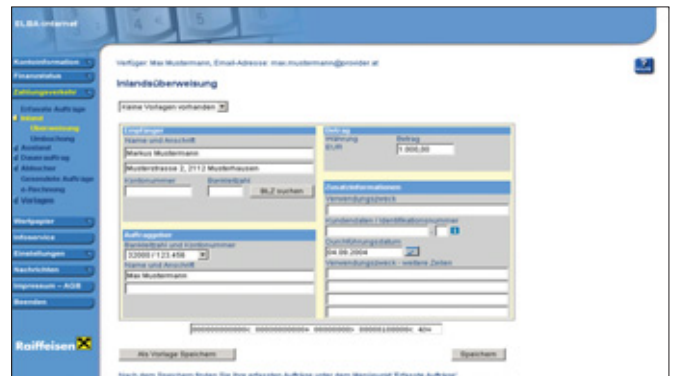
ELBA-internet

Kontoinformation
Finanzstatus
Zahlungsverkehr
Erfasste Aufträge
Inland
Überweisung
Umbuchung
Ausland
Dauerauftrag
Abbuchen
Gesendete Aufträge
e-Rechnung
Vorlagen
Wertpapier
Infoservice
Einstellungen
Nachrichten
Impressum – AGB
Beenden

Raiffeisen

Verfüger: Max Mustermann, Email-Adresse: max.mustermann@provider.at

Inlandsüberweisung

Keine Vorlagen vorhanden

Empfänger
Name und Anschrift
Markus Mustermann
Musterstrasse 2, 2112 Musterhausen
Kontonummer
Bankleitzahl
BLZ suchen

Betrag
Währung
EUR
Betrag
1.000,00

Zusatzinformationen
Verwendungszweck
Kundendaten / Identifikationsnummer
Durchführungsdatum
04.08.2004
Verwendungszweck - weitere Zeilen

Auftraggeber
Bankleitzahl und Kontonummer
32000 / 123.456
Name und Anschrift
Max Mustermann

000000000000< 000000000000+ 00000000> 000001000000< 40+

Als Vorlage Speichern
Speichern

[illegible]